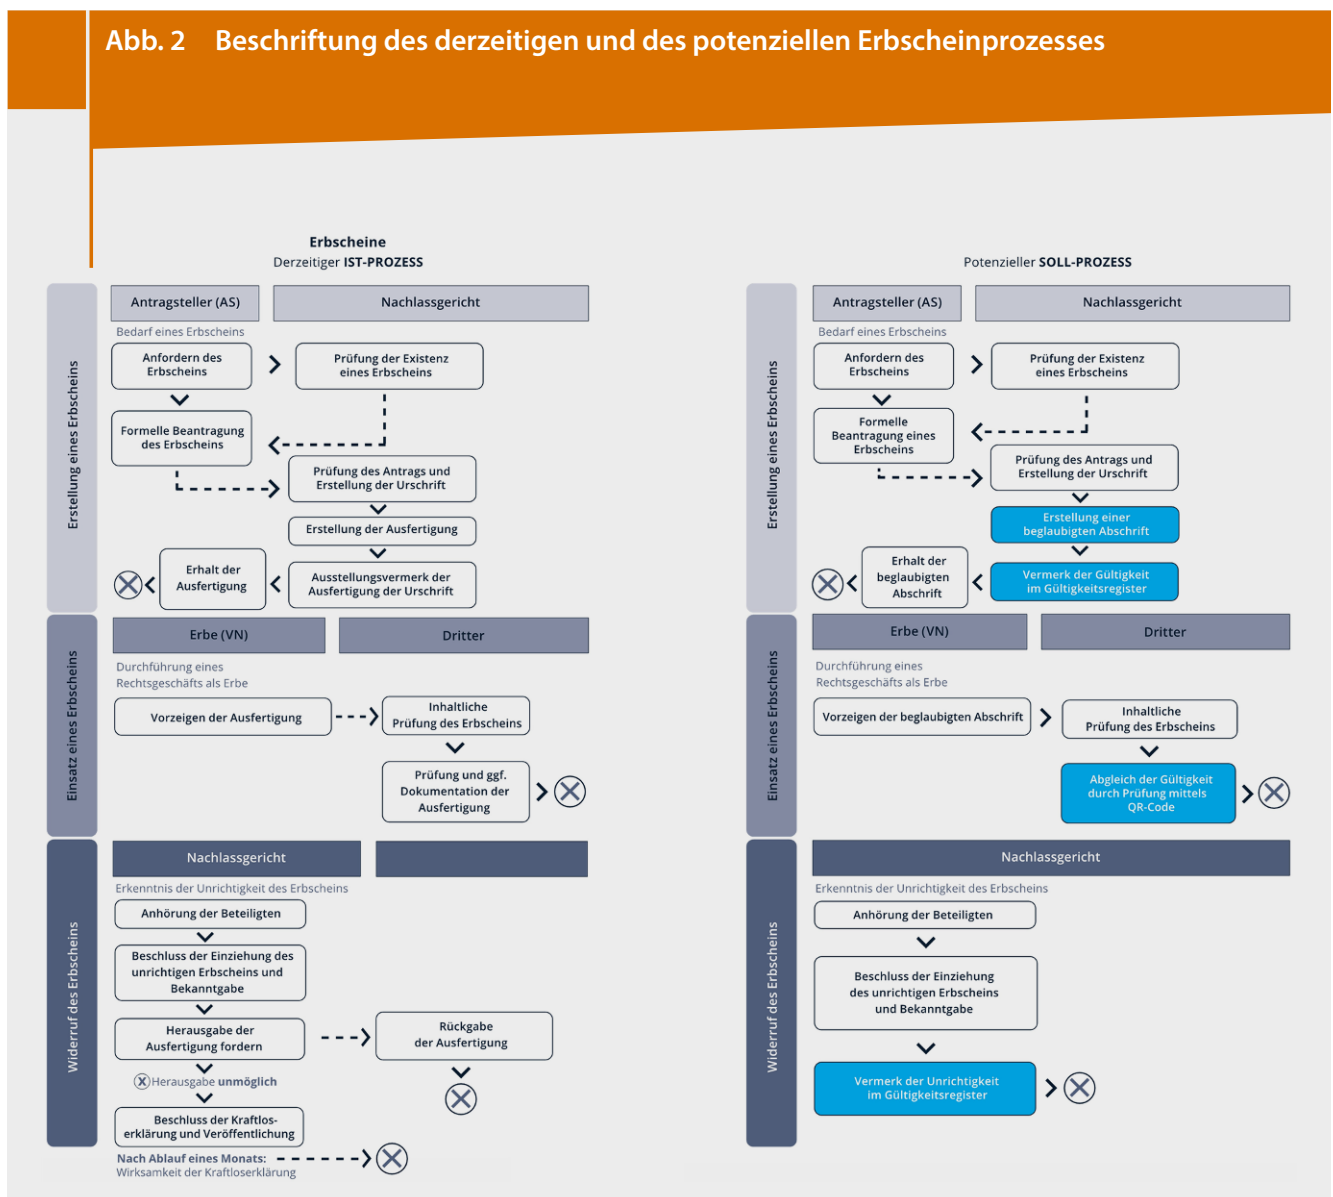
Abb. 2 Beschriftung des derzeitigen und des potenziellen Erbscheinprozesses

Erbscheine
Derzeitiger IST-PROZESS

Erstellung eines Erbscheins

Antragsteller (AS)
Nachlassgericht
Bedarf eines Erbscheins
Anfordern des Erbscheins
Prüfung der Existenz eines Erbscheins
Formelle Beantragung des Erbscheins
Prüfung des Antrags und Erstellung der Urschrift
Erstellung der Ausfertigung
Erhalt der Ausfertigung
Ausstellungsvermerk der Ausfertigung der Urschrift

Einsatz eines Erbscheins

Erbe (VN)
Dritter
Durchführung eines Rechtsgeschäfts als Erbe
Vorzeigen der Ausfertigung
Inhaltliche Prüfung des Erbscheins
Prüfung und ggf. Dokumentation der Ausfertigung

Widerruf des Erbscheins

Nachlassgericht
Erkenntnis der Unrichtigkeit des Erbscheins
Anhörung der Beteiligten
Beschluss der Einziehung des unrichtigen Erbscheins und Bekanntgabe
Herausgabe der Ausfertigung fordern
Rückgabe der Ausfertigung
Herausgabe unmöglich
Beschluss der Kraftloserklärung und Veröffentlichung
Nach Ablauf eines Monats: Wirksamkeit der Kraftloserklärung

Potenzieller SOLL-PROZESS

Erstellung eines Erbscheins

Antragsteller (AS)
Nachlassgericht
Bedarf eines Erbscheins
Anfordern des Erbscheins
Prüfung der Existenz eines Erbscheins
Formelle Beantragung eines Erbscheins
Prüfung des Antrags und Erstellung der Urschrift
Erstellung einer beglaubigten Abschrift
Erhalt der beglaubigten Abschrift
Vermerk der Gültigkeit im Gültigkeitsregister

Einsatz eines Erbscheins

Erbe (VN)
Dritter
Durchführung eines Rechtsgeschäfts als Erbe
Vorzeigen der beglaubigten Abschrift
Inhaltliche Prüfung des Erbscheins
Abgleich der Gültigkeit durch Prüfung mittels QR-Code

Widerruf des Erbscheins

Nachlassgericht
Erkenntnis der Unrichtigkeit des Erbscheins
Anhörung der Beteiligten
Beschluss der Einziehung des unrichtigen Erbscheins und Bekanntgabe
Vermerk der Unrichtigkeit im Gültigkeitsregister